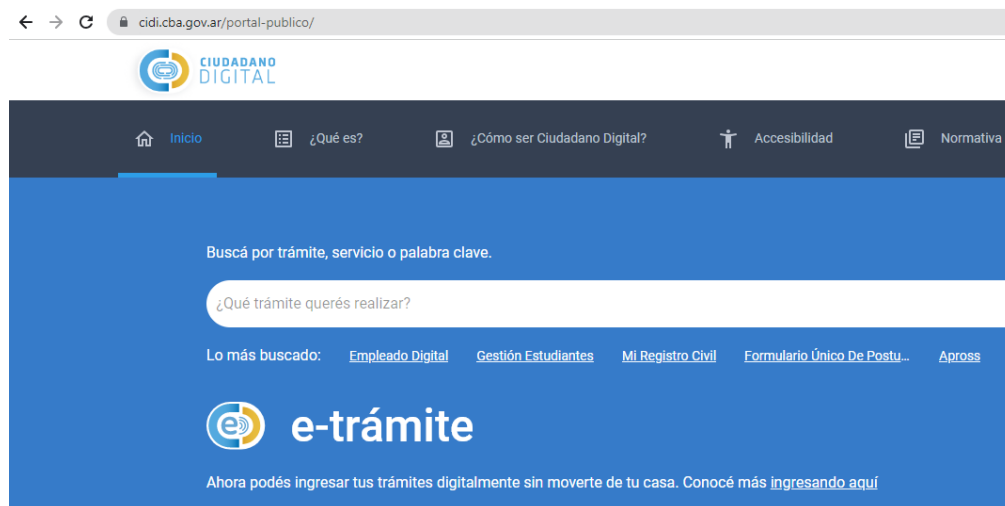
cidi.cba.gov.ar/portal-publico/

CIUDADANO DIGITAL

Inicio ¿Qué es? ¿Cómo ser Ciudadano Digital? Accesibilidad Normativa

Buscá por trámite, servicio o palabra clave.

¿Qué trámite querés realizar?

Lo más buscado: Empleado Digital Gestión Estudiantes Mi Registro Civil Formulario Único De Postu... Apross

e-trámite

Ahora podés ingresar tus trámites digitalmente sin moverte de tu casa. Conocé más ingresando aquí